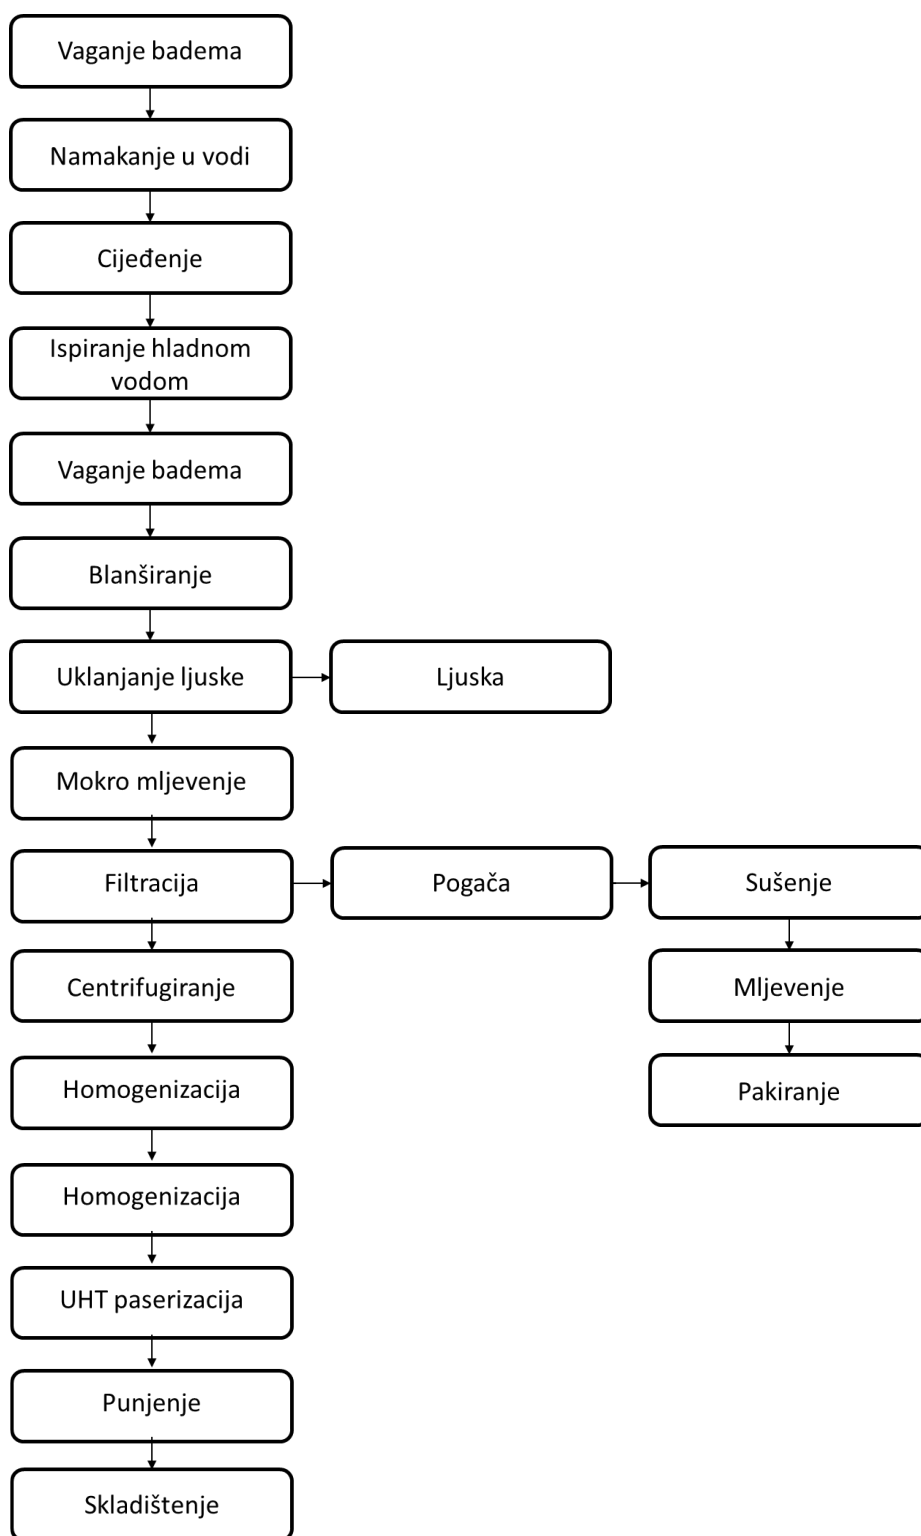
Vaganje badema

Namakanje u vodi

Cijeđenje

Ispiranje hladnom vodom

Vaganje badema

Blanširanje

Uklanjanje ljuske

Ljuska

Mokro mljevenje

Filtracija

Pogača

Sušenje

Mljevenje

Pakiranje

Centrifugiranje

Homogenizacija

Homogenizacija

UHT paserizacija

Punjenje

Skladištenje